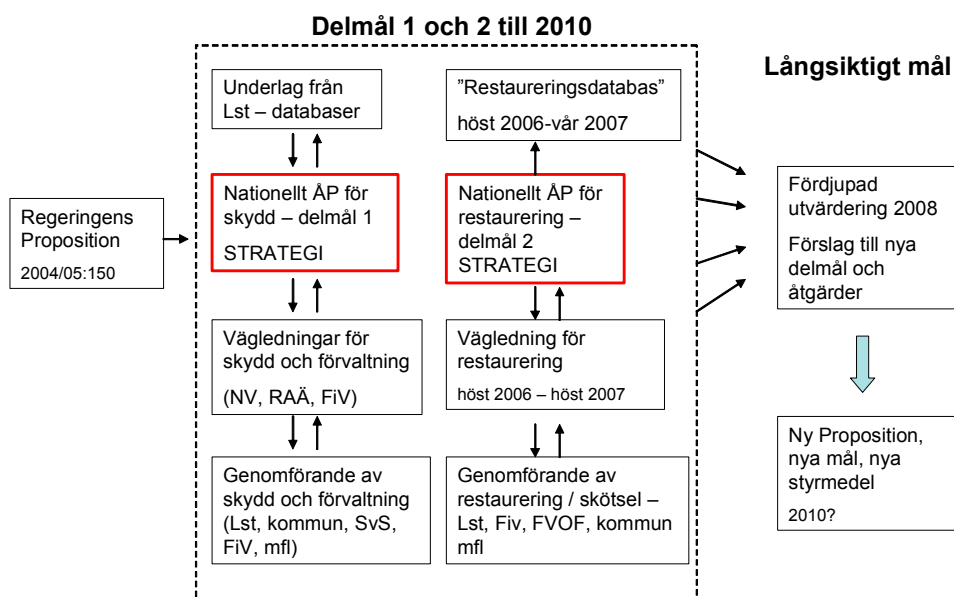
Delmål 1 och 2 till 2010

Långsiktigt mål

Regeringens Proposition
2004/05:150

Underlag från Lst – databaser

Nationellt ÅP för skydd – delmål 1
STRATEGI

Vägledningar för skydd och förvaltning
(NV, RAÄ, FiV)

Genomförande av skydd och förvaltning (Lst, kommun, SvS, FiV, mfl)

”Restaureringsdatabas”
höst 2006-vår 2007

Nationellt ÅP för restaurering – delmål 2
STRATEGI

Vägledning för restaurering
höst 2006 – höst 2007

Genomförande av restaurering / skötsel – Lst, Fiv, FVOF, kommun mfl

Fördjupad utvärdering 2008
Förslag till nya delmål och åtgärder

Ny Proposition, nya mål, nya styrmedel
2010?